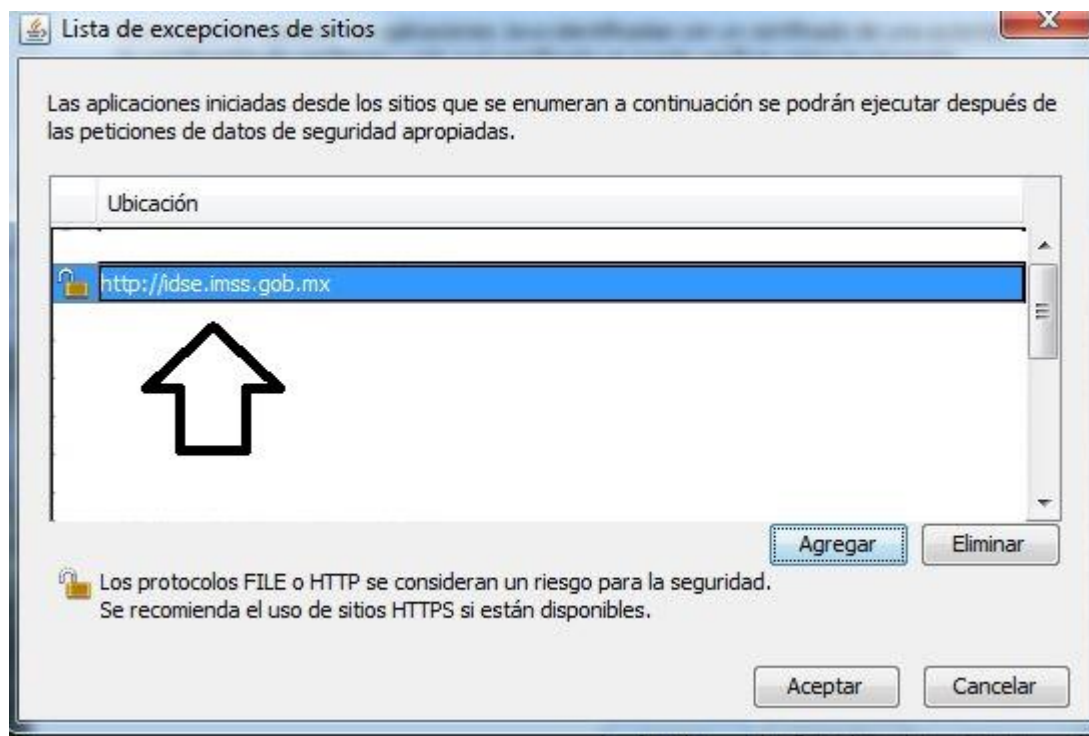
Lista de excepciones de sitios

Las aplicaciones iniciadas desde los sitios que se enumeran a continuación se podrán ejecutar después de las peticiones de datos de seguridad apropiadas.

| Ubicación |
|---|
| http://idse.imss.gob.mx |

Agregar Eliminar

Los protocolos FILE o HTTP se consideran un riesgo para la seguridad. Se recomienda el uso de sitios HTTPS si están disponibles.

Aceptar Cancelar